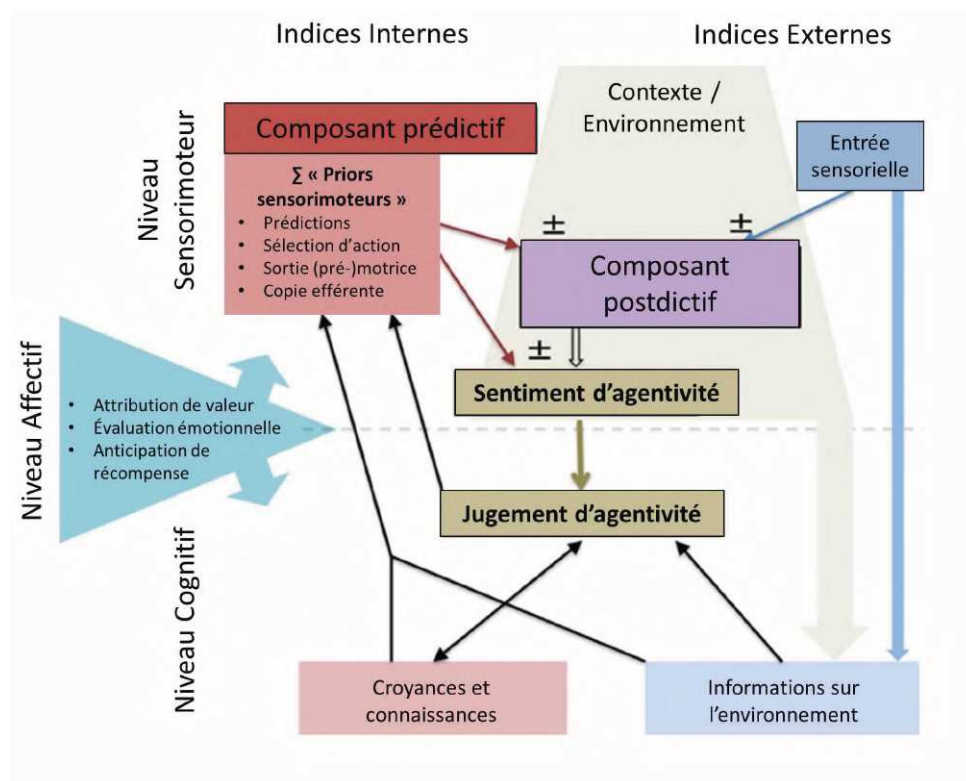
Indices Internes

Indices Externes

Niveau Sensorimoteur

Composant prédictif

∑ « Priors sensorimoteurs »
- Prédictions
- Sélection d'action
- Sortie (pré-)motrice
- Copie efférente

Contexte / Environnement

Entrée sensorielle

±

±

Composant postdictif

±

Niveau Affectif

- Attribution de valeur
- Évaluation émotionnelle
- Anticipation de récompense

Sentiment d'agentivité

Jugement d'agentivité

Niveau Cognitif

Croyances et connaissances

Informations sur l'environnement